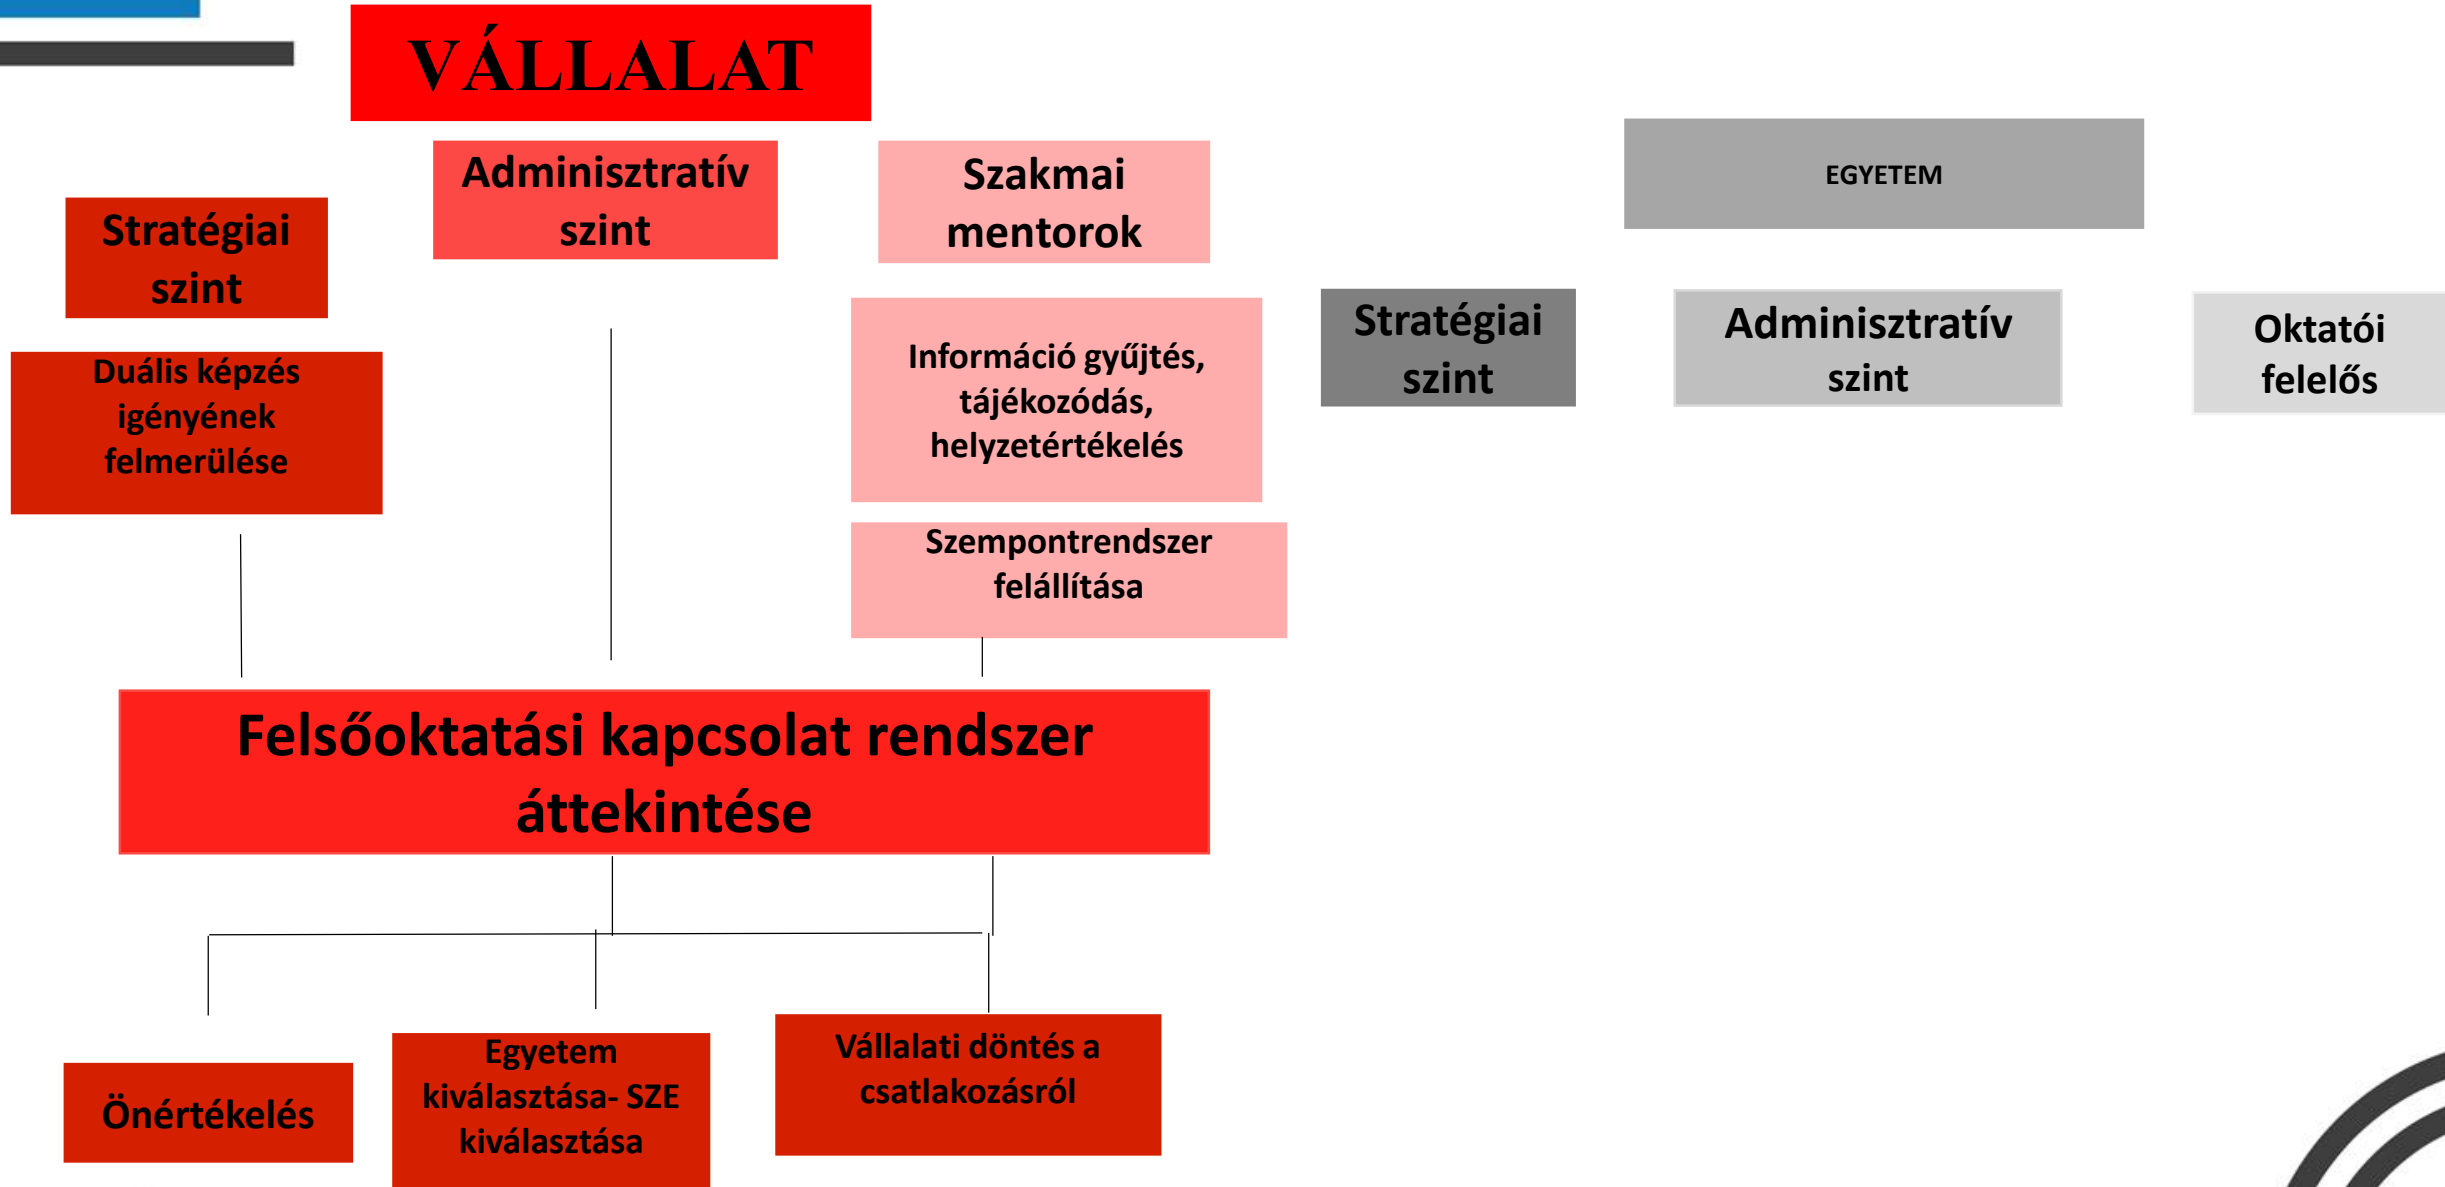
VÁLLALAT

Adminisztratív szint

Szakmai mentorok

EGYETEM

Stratégiai szint

Duális képzés igényének felmerülése

Információ gyűjtés, tájékozódás, helyzetértékelés

Szempontrendszer felállítása

Stratégiai szint

Adminisztratív szint

Oktatói felelős

Felsőoktatási kapcsolat rendszer áttekintése

Önértékelés

Egyetem kiválasztása- SZE kiválasztása

Vállalati döntés a csatlakozásról